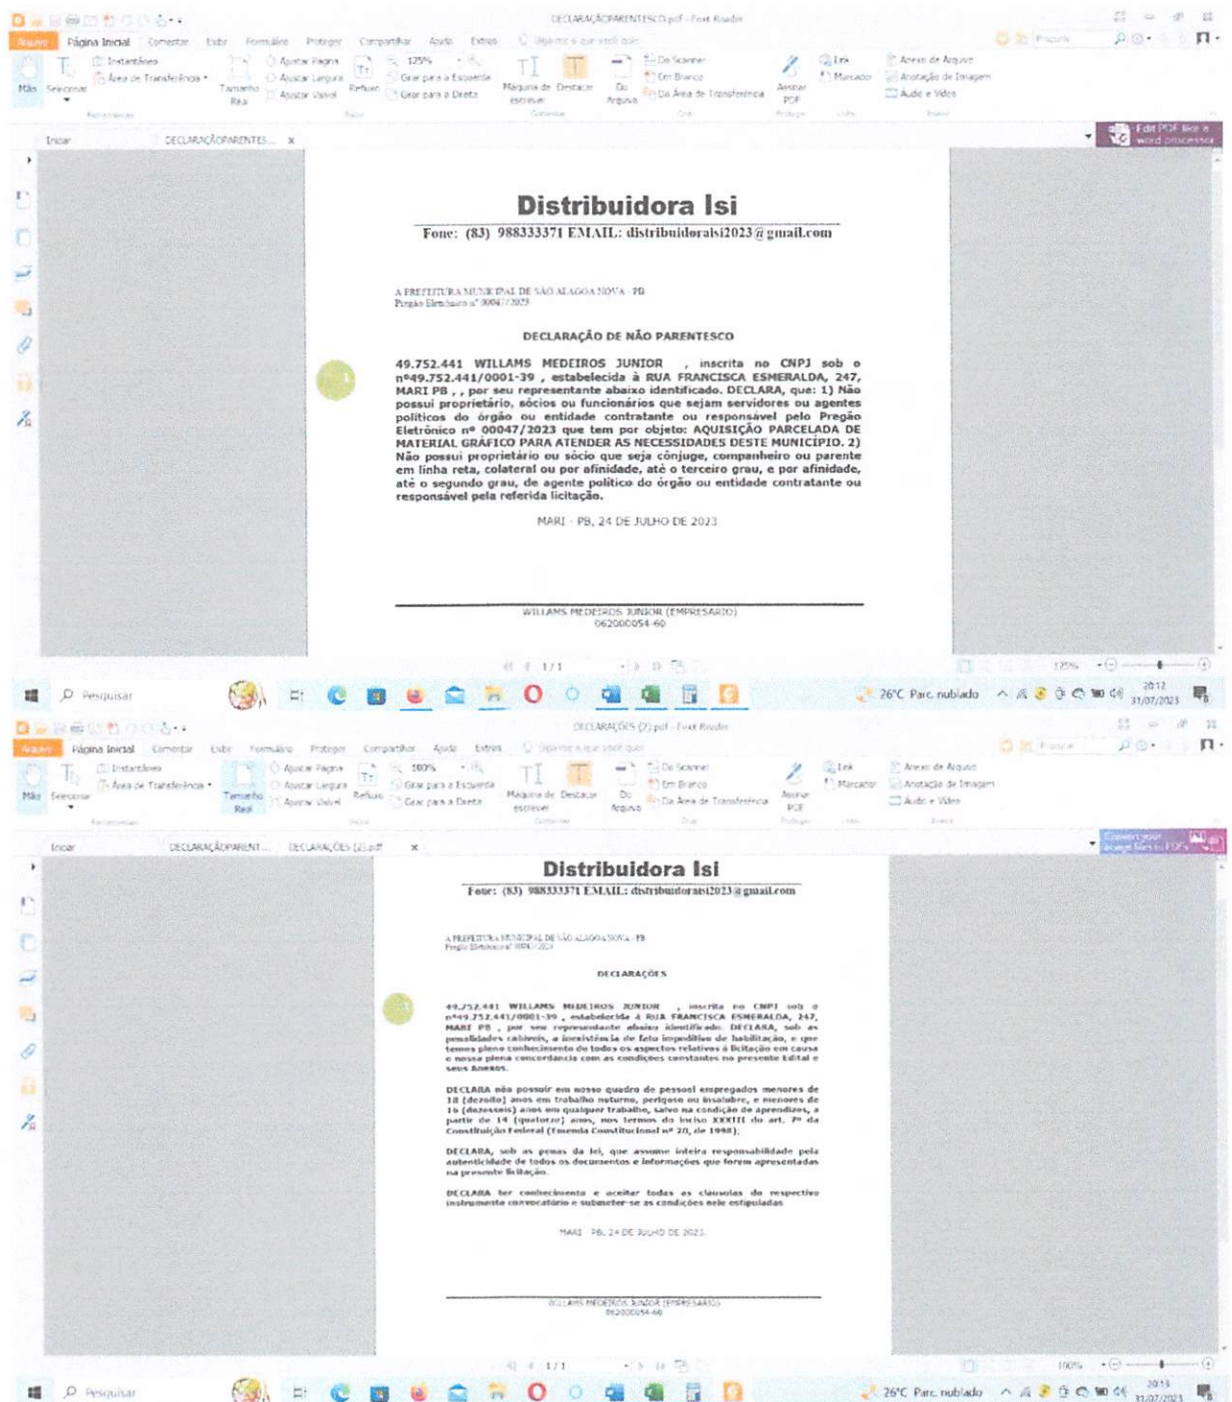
DECLARAÇÃOPARENTESCO.pdf - Foxit Reader

Arquivo Página Inicial Comentar Exibir Formulário Proteger Compartilhar Ajuda Extras

Mão Selecionar Instantâneo Área de Transferência Tamanho Real Ajustar Página Ajustar Largura Ajustar Visível Refluxo 125% Girar para a Esquerda Girar para a Direita Máquina de escrever Destacar Do Arquivo Do Scanner Em Branco Da Área de Transferência Assinar PDF Link Marcador Anexo de Arquivo Anotação de Imagem Áudio e Vídeo

Iniciar DECLARAÇÃOPARENTES... ×

Edit PDF like a word processor

Distribuidora Isi
Fone: (83) 988333371 EMAIL: distribuidoraisi2023@gmail.com

A PREFEITURA MUNICIPAL DE SÃO ALAGOA NOVA - PB
Pregão Eletrônico nº 00047/2023

DECLARAÇÃO DE NÃO PARENTESCO

49.752.441 WILLAMS MEDEIROS JUNIOR , inscrita no CNPJ sob o nº49.752.441/0001-39 , estabelecida à RUA FRANCISCA ESMERALDA, 247, MARI PB , , por seu representante abaixo identificado. DECLARA, que: 1) Não possui proprietário, sócios ou funcionários que sejam servidores ou agentes políticos do órgão ou entidade contratante ou responsável pelo Pregão Eletrônico nº 00047/2023 que tem por objeto: AQUISIÇÃO PARCELADA DE MATERIAL GRÁFICO PARA ATENDER AS NECESSIDADES DESTE MUNICÍPIO. 2) Não possui proprietário ou sócio que seja cônjuge, companheiro ou parente em linha reta, colateral ou por afinidade, até o terceiro grau, e por afinidade, até o segundo grau, de agente político do órgão ou entidade contratante ou responsável pela referida licitação.

MARI - PB, 24 DE JULHO DE 2023

WILLAMS MEDEIROS JUNIOR (EMPRESARIO)
062000054-60

1 / 1 125%

Pesquisar 26°C Parc. nublado 20:12 31/07/2023

DECLARAÇÕES (2).pdf - Foxit Reader

Arquivo Página Inicial Comentar Exibir Formulário Proteger Compartilhar Ajuda Extras

Mão Selecionar Instantâneo Área de Transferência Tamanho Real Ajustar Página Ajustar Largura Ajustar Visível Refluxo 100% Girar para a Esquerda Girar para a Direita Máquina de escrever Destacar Do Arquivo Do Scanner Em Branco Da Área de Transferência Assinar PDF Link Marcador Anexo de Arquivo Anotação de Imagem Áudio e Vídeo

Iniciar DECLARAÇÃOPARENT... DECLARAÇÕES (2).pdf ×

Convert your image files to PDFs

Distribuidora Isi
Fone: (83) 988333371 EMAIL: distribuidoraisi2023@gmail.com

A PREFEITURA MUNICIPAL DE SÃO ALAGOA NOVA - PB
Pregão Eletrônico nº 00047/2023

DECLARAÇÕES

49.752.441 WILLAMS MEDEIROS JUNIOR , inscrita no CNPJ sob o nº49.752.441/0001-39 , estabelecida à RUA FRANCISCA ESMERALDA, 247, MARI PB , por seu representante abaixo identificado. DECLARA, sob as penalidades cabíveis, a inexistência de fato impeditivo de habilitação, e que temos pleno conhecimento de todos os aspectos relativos à licitação em causa e nossa plena concordância com as condições constantes no presente Edital e seus Anexos.

DECLARA não possuir em nosso quadro de pessoal empregados menores de 18 (dezoito) anos em trabalho noturno, perigoso ou insalubre, e menores de 16 (dezesseis) anos em qualquer trabalho, salvo na condição de aprendizes, a partir de 14 (quatorze) anos, nos termos do inciso XXXIII do art. 7º da Constituição Federal (Emenda Constitucional nº 20, de 1998);

DECLARA, sob as penas da lei, que assume inteira responsabilidade pela autenticidade de todos os documentos e informações que forem apresentadas na presente licitação.

DECLARA ter conhecimento e aceitar todas as cláusulas do respectivo instrumento convocatório e submeter-se as condições nele estipuladas

MARI - PB, 24 DE JULHO DE 2023

WILLAMS MEDEIROS JUNIOR (EMPRESARIO)
062000054-60

1 / 1 100%

Pesquisar 26°C Parc. nublado 20:13 31/07/2023